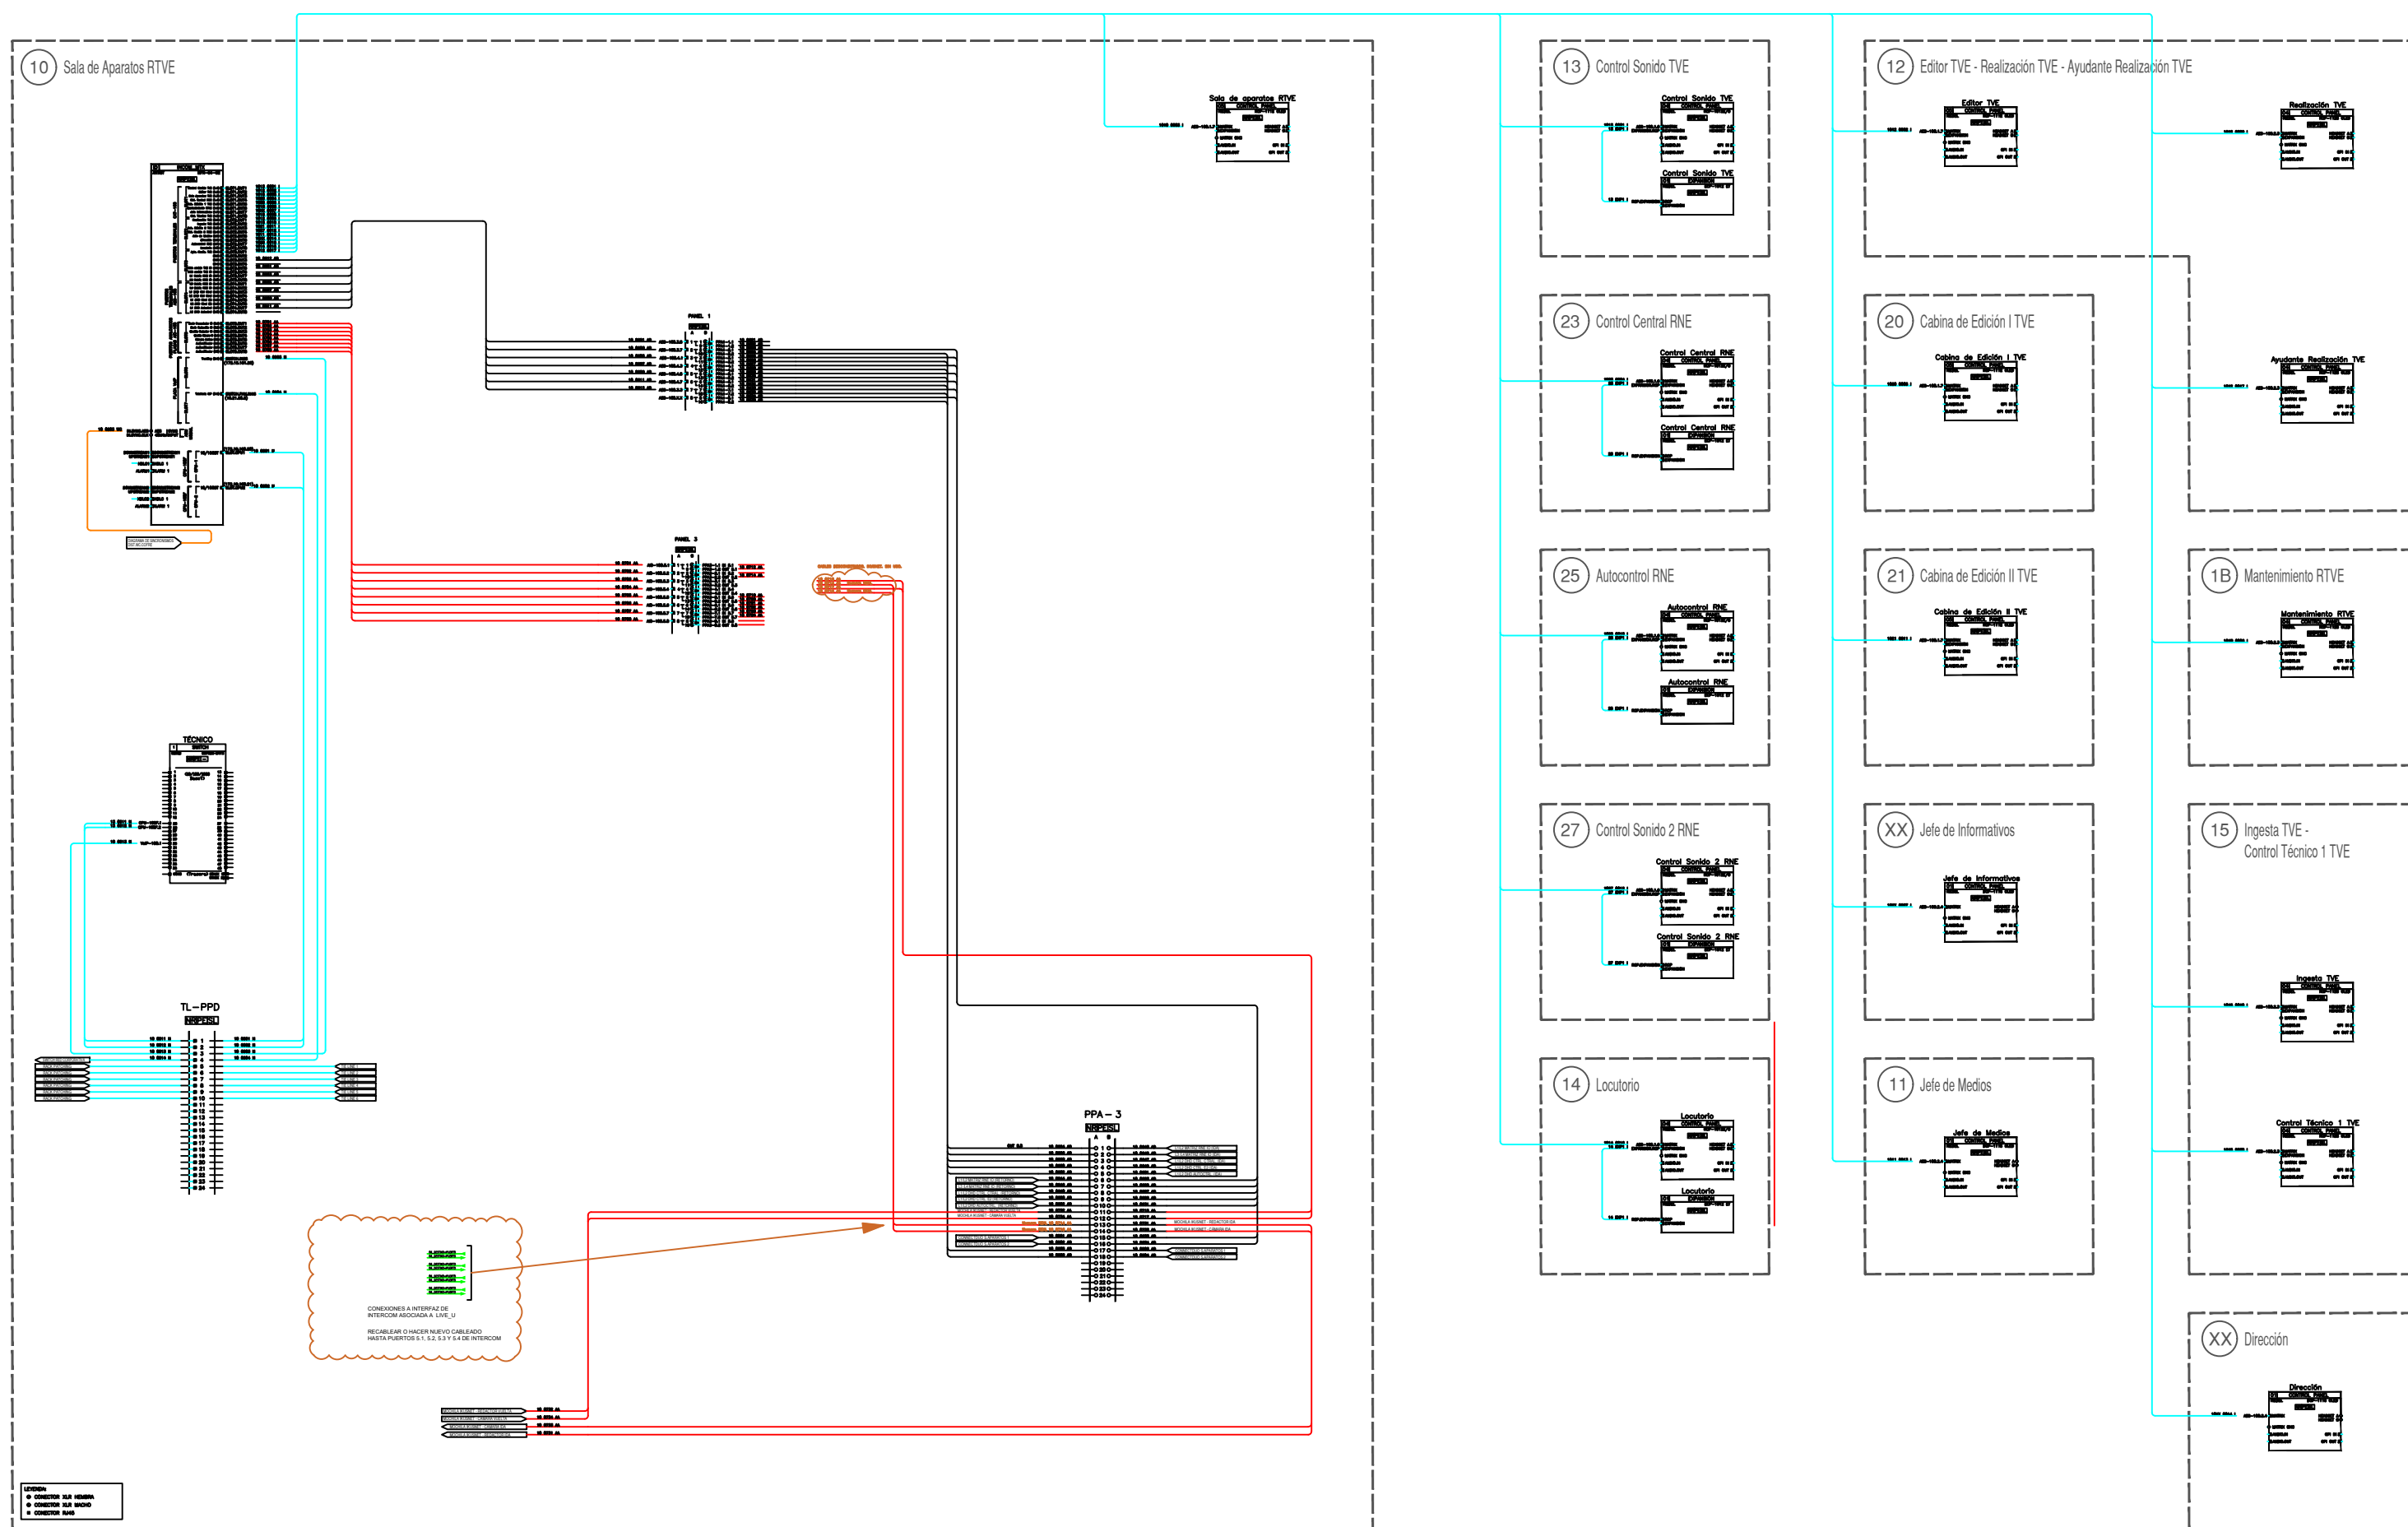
10 Sala de Aparatos RTVE

Sala de aparatos RTVE

PANEL 1

PANEL 3

TÉCNICO

TL – PPD

PPA – 3

CONEXIONES A INTERFAZ DE INTERCOM ASOCIADA A LIVE_U

RECABLEAR O HACER NUEVO CABLEADO HASTA PUERTOS 5.1, 5.2, 5.3 Y 5.4 DE INTERCOM

LEYENDA:
CONECTOR XLR HEMBRA
CONECTOR XLR MACHO
CONECTOR RJ45

13 Control Sonido TVE

Control Sonido TVE

Control Sonido TVE

12 Editor TVE - Realización TVE - Ayudante Realización TVE

Editor TVE

Realización TVE

23 Control Central RNE

Control Central RNE

Control Central RNE

20 Cabina de Edición I TVE

Cabina de Edición I TVE

Ayudante Realización TVE

25 Autocontrol RNE

Autocontrol RNE

Autocontrol RNE

21 Cabina de Edición II TVE

Cabina de Edición II TVE

1B Mantenimiento RTVE

Mantenimiento RTVE

27 Control Sonido 2 RNE

Control Sonido 2 RNE

Control Sonido 2 RNE

XX Jefe de Informativos

Jefe de Informativos

15 Ingesta TVE - Control Técnico 1 TVE

Ingesta TVE

14 Locutorio

Locutorio

Locutorio

11 Jefe de Medios

Jefe de Medios

Control Técnico 1 TVE

XX Dirección

Dirección